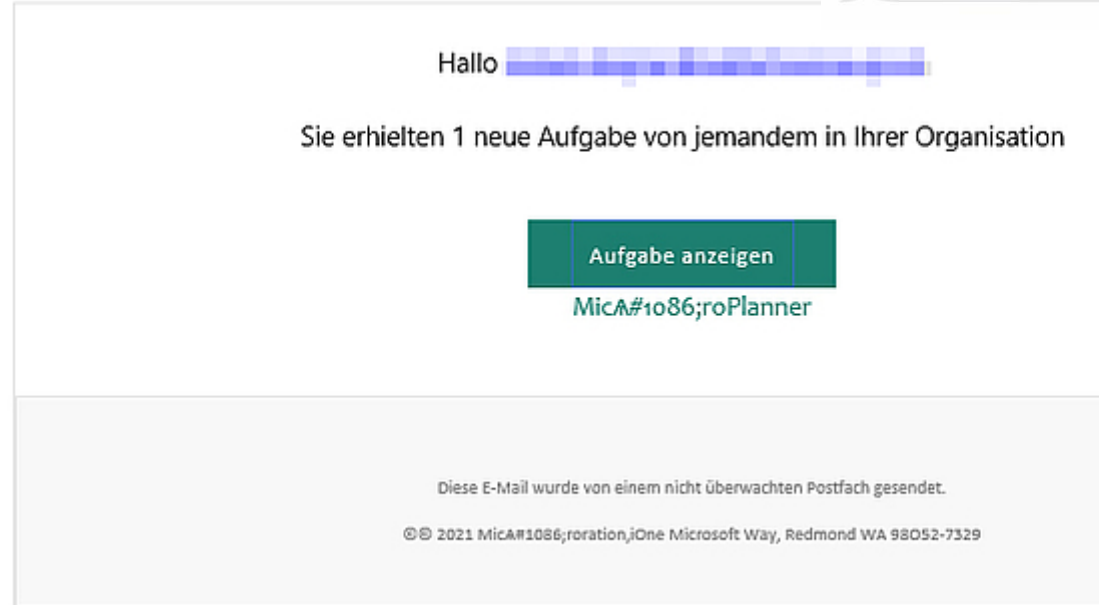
Hallo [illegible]

Sie erhielten 1 neue Aufgabe von jemandem in Ihrer Organisation

Aufgabe anzeigen

MicA#1086;roPlanner

Diese E-Mail wurde von einem nicht überwachten Postfach gesendet.

©© 2021 MicA#1086;roration,iOne Microsoft Way, Redmond WA 98052-7329